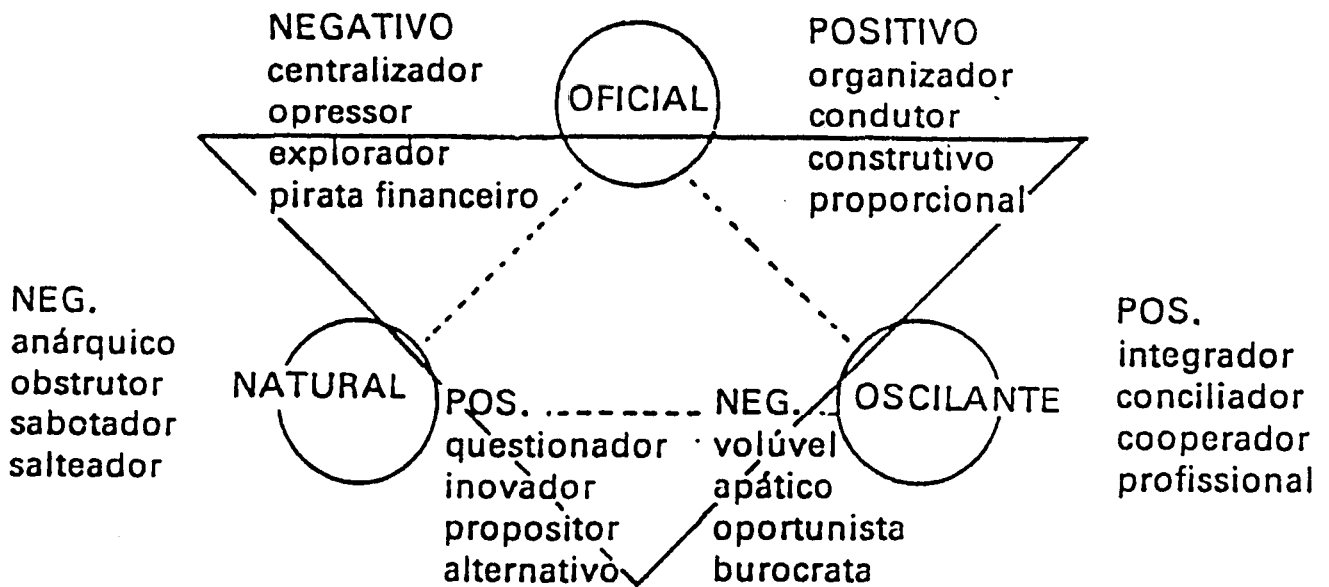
NEGATIVO
centralizador
opressor
explorador
pirata financeiro

OFICIAL

POSITIVO
organizador
condutor
construtivo
proporcional

NEG.
anárquico
obstrutor
sabotador
salteador

NATURAL

POS.
questionador
inovador
propositor
alternativo

NEG.
volúvel
apático
oportunista
burocrata

OSCILANTE

POS.
integrador
conciliador
cooperador
profissional